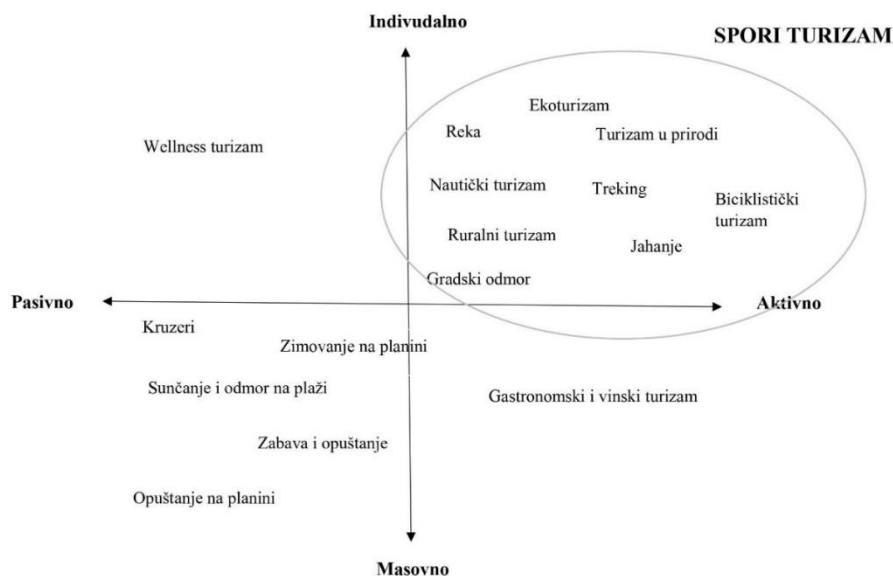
Indivudalno

SPORI TURIZAM

Ekoturizam

Reka

Turizam u prirodi

Wellness turizam

Nautički turizam

Treking

Biciklistički turizam

Ruralni turizam

Jahanje

Gradski odmor

Pasivno

Aktivno

Kruzeri

Zimovanje na planini

Sunčanje i odmor na plaži

Gastronomski i vinski turizam

Zabava i opuštanje

Opuštanje na planini

Masovno